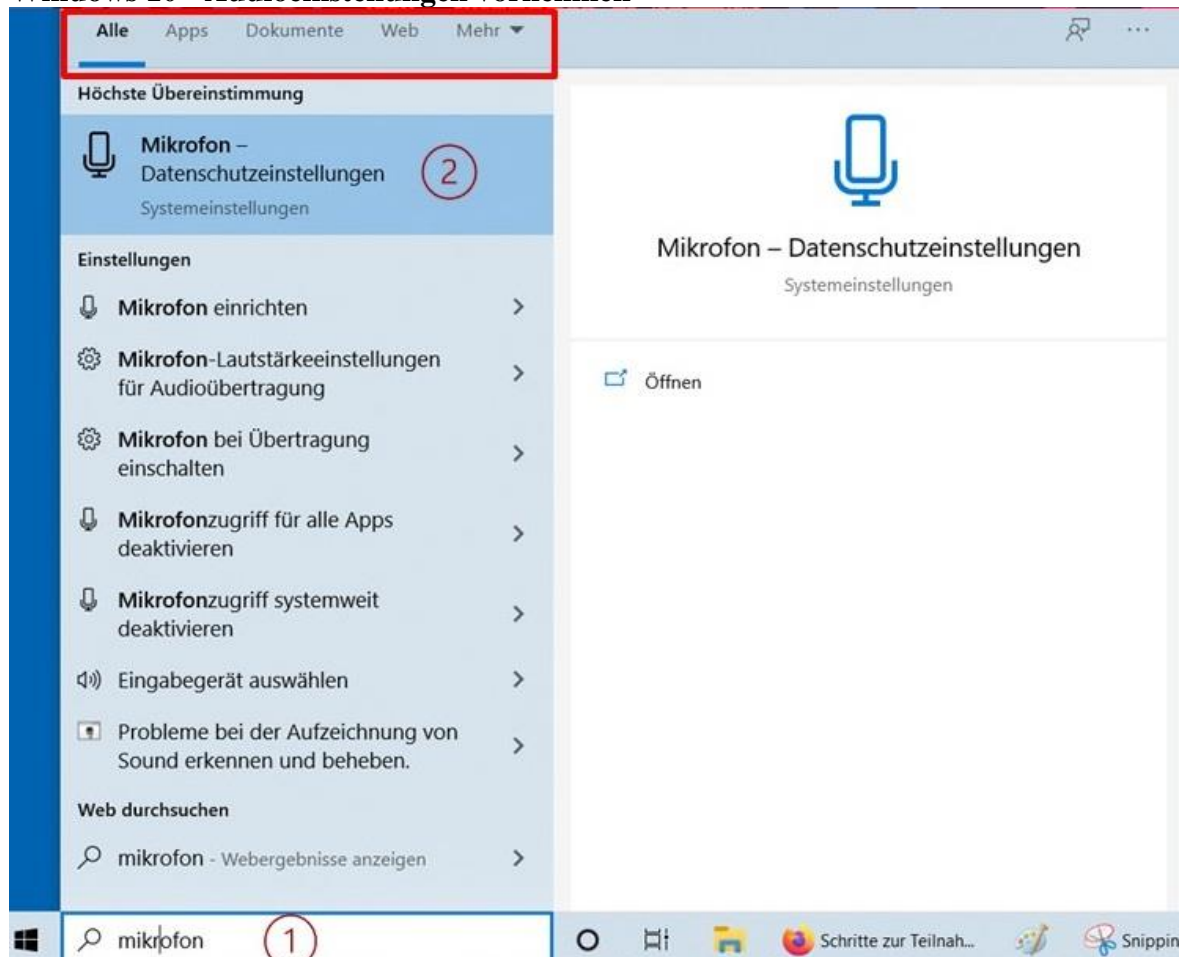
Windows 10 - Audioeinstellungen vornehmen

Alle Apps Dokumente Web Mehr

Höchste Übereinstimmung

Mikrofon – Datenschutzeinstellungen
Systemeinstellungen

2

Einstellungen

Mikrofon einrichten

Mikrofon-Lautstärkeeinstellungen für Audioübertragung

Mikrofon bei Übertragung einschalten

Mikrofonzugriff für alle Apps deaktivieren

Mikrofonzugriff systemweit deaktivieren

Eingabegerät auswählen

Probleme bei der Aufzeichnung von Sound erkennen und beheben.

Web durchsuchen

mikrofon - Webergebnisse anzeigen

Mikrofon – Datenschutzeinstellungen
Systemeinstellungen

Öffnen

mikrofon

1

Schritte zur Teilnah...

Snippin